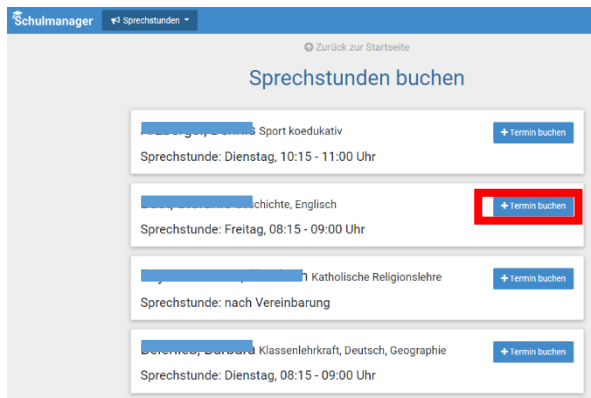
Schulmanager Sprechstunden

Zurück zur Startseite

Sprechstunden buchen

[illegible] Sport koedukativ

Sprechstunde: Dienstag, 10:15 - 11:00 Uhr

+ Termin buchen

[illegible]schichte, Englisch

Sprechstunde: Freitag, 08:15 - 09:00 Uhr

+ Termin buchen

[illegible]h Katholische Religionslehre

Sprechstunde: nach Vereinbarung

+ Termin buchen

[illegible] Klassenlehrkraft, Deutsch, Geographie

Sprechstunde: Dienstag, 08:15 - 09:00 Uhr

+ Termin buchen